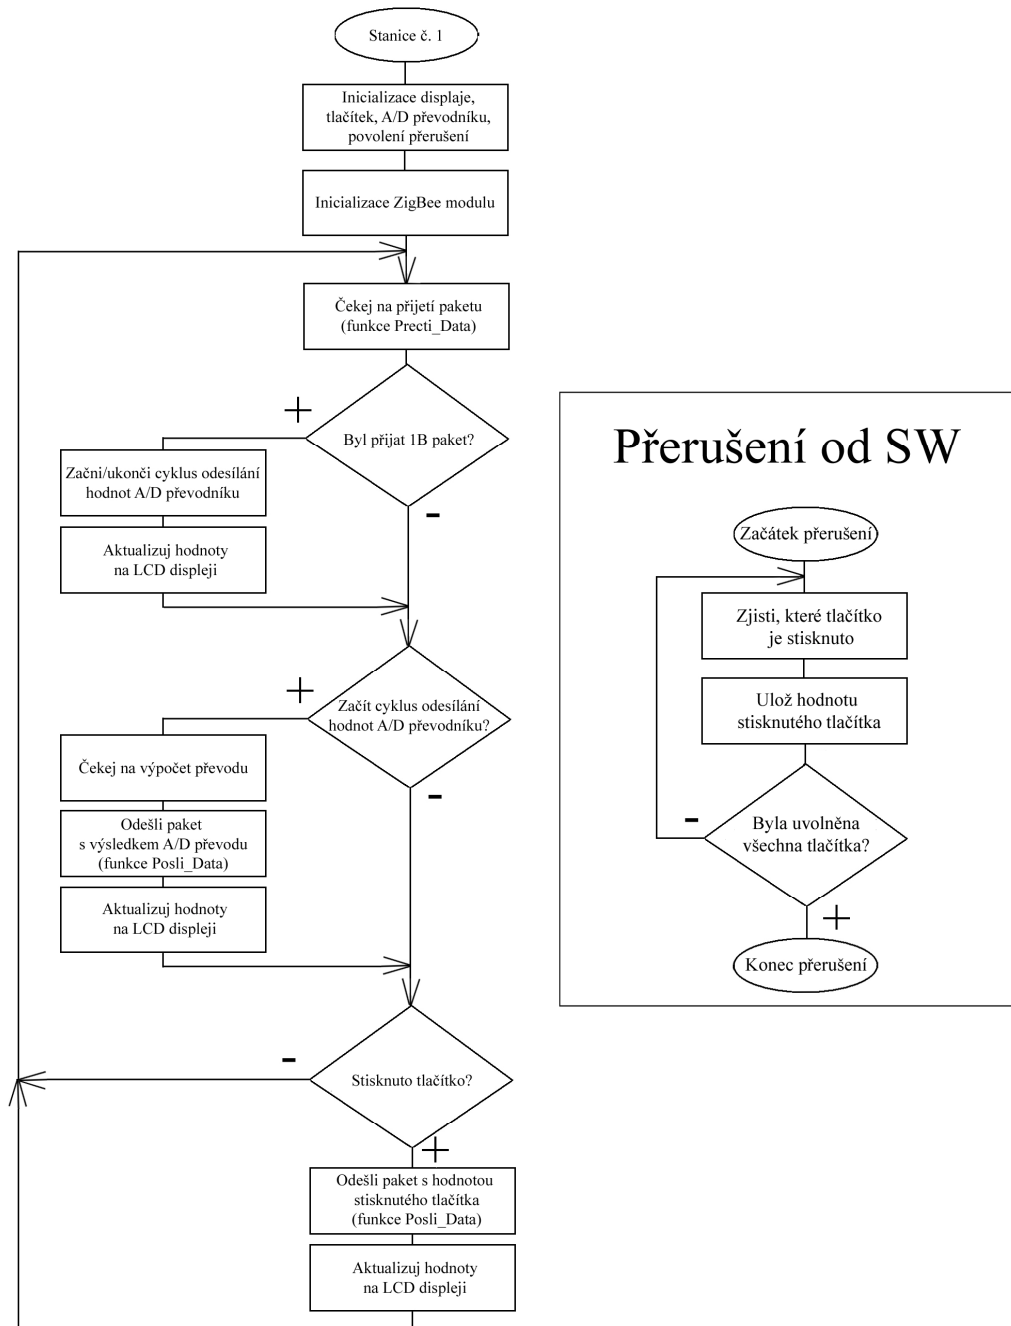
Stanice č. 1

Inicializace displaje, tlačítek, A/D převodníku, povolení přerušení

Inicializace ZigBee modulu

Čekej na přijetí paketu (funkce Precti_Data)

+

Byl přijat 1B paket?

Začni/ukonči cyklus odesílání hodnot A/D převodníku

Aktualizuj hodnoty na LCD displeji

-

+

Začít cyklus odesílání hodnot A/D převodníku?

Čekej na výpočet převodu

Odešli paket s výsledkem A/D převodu (funkce Posli_Data)

Aktualizuj hodnoty na LCD displeji

-

-

Stisknuto tlačítko?

+

Odešli paket s hodnotou stisknutého tlačítka (funkce Posli_Data)

Aktualizuj hodnoty na LCD displeji

Přerušení od SW

Začátek přerušení

Zjisti, které tlačítko je stisknuto

Ulož hodnotu stisknutého tlačítka

-

Byla uvolněna všechna tlačítka?

+

Konec přerušení